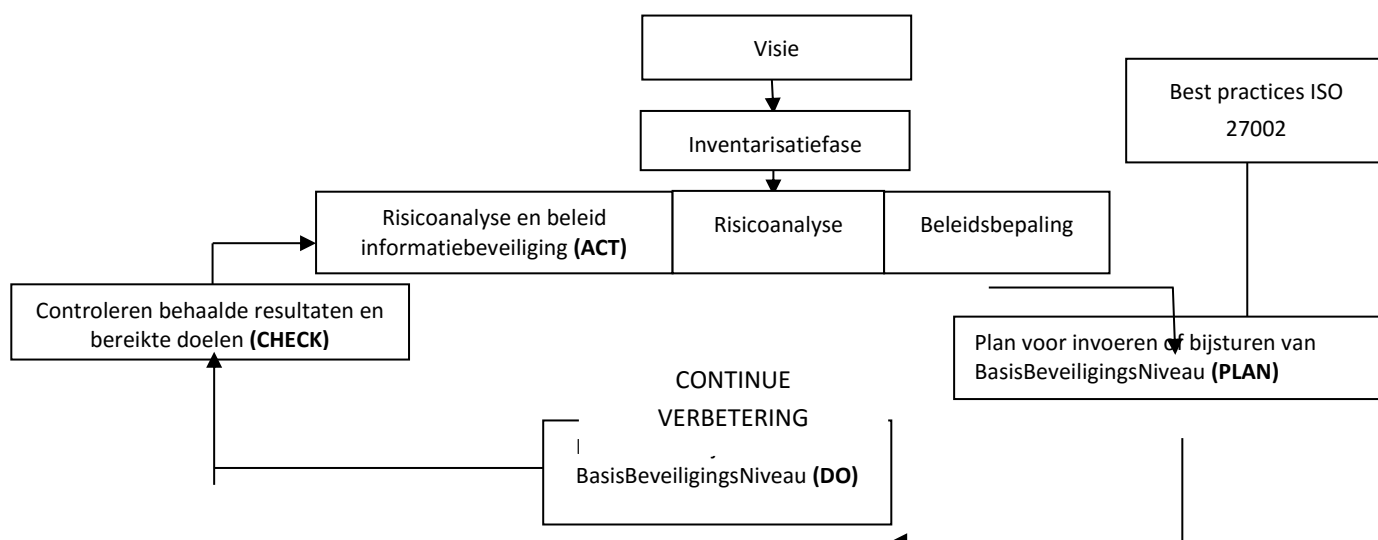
Visie

Inventarisatiefase

Best practices ISO 27002

Risicoanalyse en beleid informatiebeveiliging **(ACT)**

Risicoanalyse

Beleidsbepaling

Controleren behaalde resultaten en bereikte doelen **(CHECK)**

Plan voor invoeren of bijsturen van BasisBeveiligingsNiveau **(PLAN)**

CONTINUE VERBETERING

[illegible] BasisBeveiligingsNiveau **(DO)**